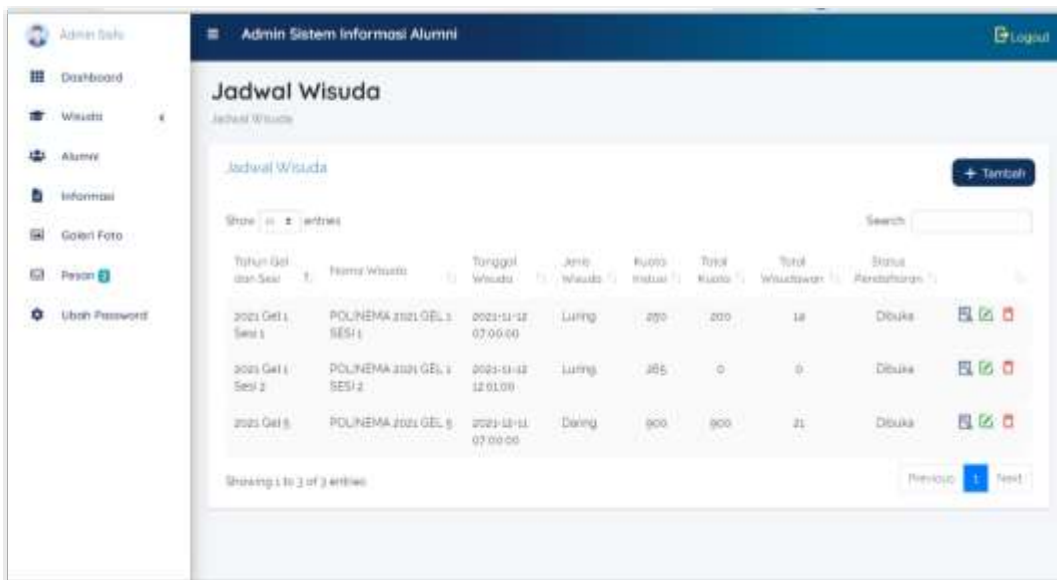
Admin Satu

Dashboard

Wisuda

Alumni

Informasi

Galeri Foto

Pesan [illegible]

Ubah Password

Admin Sistem Informasi Alumni

Logout

Jadwal Wisuda

Jadwal Wisuda

Jadwal Wisuda

+ Tambah

Show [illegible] entries

Search:

| Tahun Gel dan Sesi | Nama Wisuda | Tanggal Wisuda | Jenis Wisuda | Kuota Induk | Total Kuota | Total Wisudawan | Status Pendaftaran | |
|---|---|---|---|---|---|---|---|---|
| 2021 Gel 1 Sesi 1 | POLINEMA 2021 GEL 1 SESI 1 | 2021-11-12 07:00:00 | Luring | 250 | 200 | 18 | Dibuka | |
| 2021 Gel 1 Sesi 2 | POLINEMA 2021 GEL 1 SESI 2 | 2021-11-12 12:01:00 | Luring | 265 | 0 | 0 | Dibuka | |
| 2021 Gel 5 | POLINEMA 2021 GEL 5 | 2021-12-11 07:00:00 | Daring | 900 | 900 | 21 | Dibuka | |

Showing 1 to 3 of 3 entries

Previous 1 Next